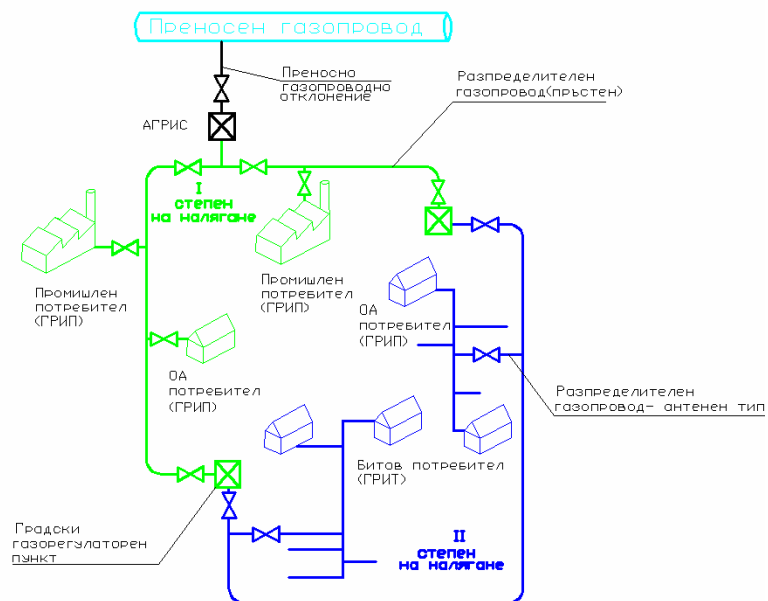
Преносен газопровод

Преносно газопроводно отклонение

Разпределителен газопровод(пръстен)

АГРИС

I степен на налягане

Промишлен потребител (ГРИП)

Промишлен потребител (ГРИП)

ОА потребител (ГРИП)

ОА потребител (ГРИП)

Разпределителен газопровод- антенен тип

Битов потребител (ГРИТ)

Градски газорегулаторен пункт

II степен на налягане